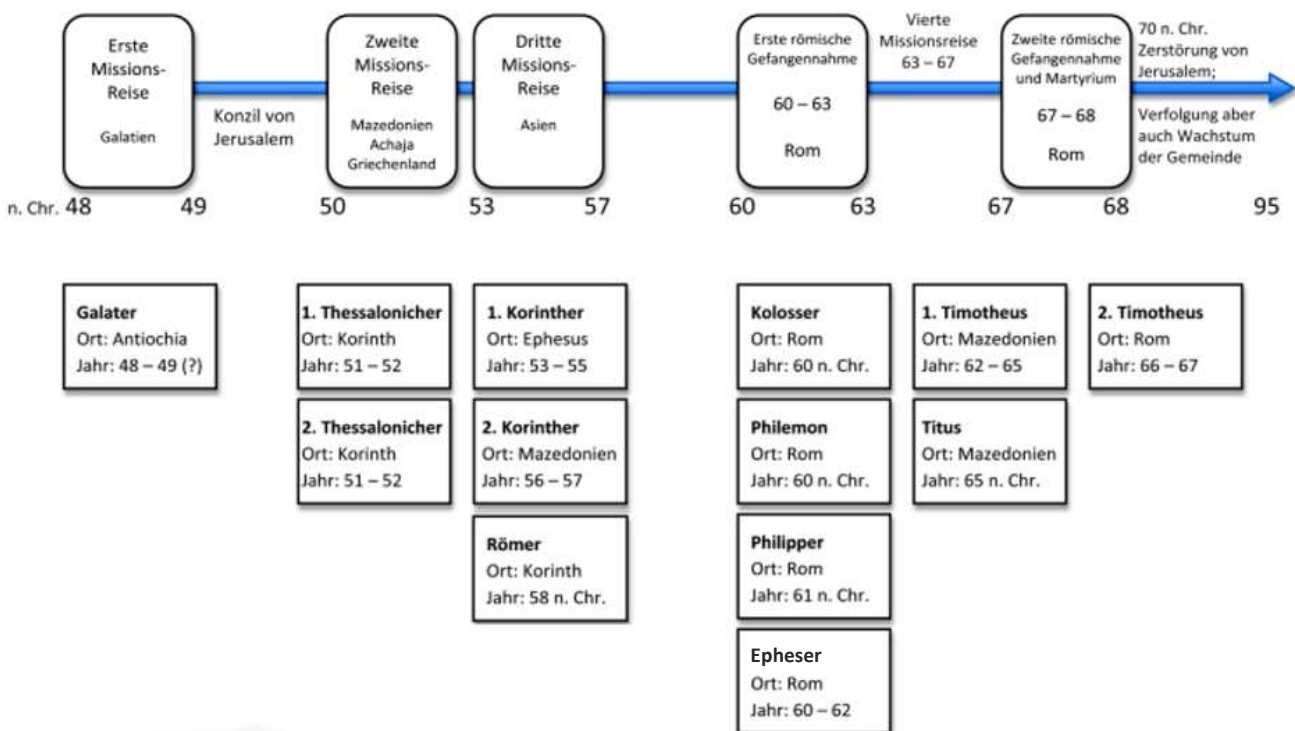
Erste Missions-Reise

Galatien

Konzil von Jerusalem

Zweite Missions-Reise

Mazedonien Achaja Griechenland

Dritte Missions-Reise

Asien

Erste römische Gefangennahme

60 – 63

Rom

Vierte Missionsreise 63 – 67

Zweite römische Gefangennahme und Martyrium

67 – 68

Rom

70 n. Chr. Zerstörung von Jerusalem;

Verfolgung aber auch Wachstum der Gemeinde

n. Chr. 48 49 50 53 57 60 63 67 68 95

**Galater**
Ort: Antiochia
Jahr: 48 – 49 (?)

**1. Thessalonicher**
Ort: Korinth
Jahr: 51 – 52

**2. Thessalonicher**
Ort: Korinth
Jahr: 51 – 52

**1. Korinther**
Ort: Ephesus
Jahr: 53 – 55

**2. Korinther**
Ort: Mazedonien
Jahr: 56 – 57

**Römer**
Ort: Korinth
Jahr: 58 n. Chr.

**Kolosser**
Ort: Rom
Jahr: 60 n. Chr.

**Philemon**
Ort: Rom
Jahr: 60 n. Chr.

**Philipper**
Ort: Rom
Jahr: 61 n. Chr.

**Epheser**
Ort: Rom
Jahr: 60 – 62

**1. Timotheus**
Ort: Mazedonien
Jahr: 62 – 65

**Titus**
Ort: Mazedonien
Jahr: 65 n. Chr.

**2. Timotheus**
Ort: Rom
Jahr: 66 – 67